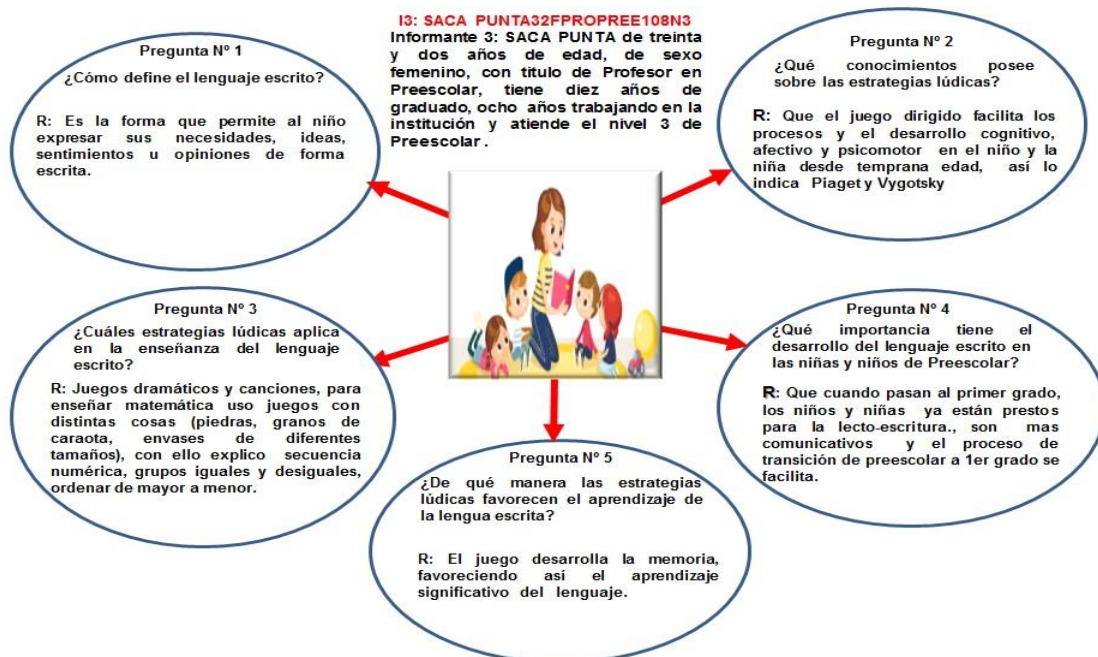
I3: SACA PUNTA32FPROPREE108N3

Informante 3: SACA PUNTA de treinta y dos años de edad, de sexo femenino, con titulo de Profesor en Preescolar, tiene diez años de graduado, ocho años trabajando en la institución y atiende el nivel 3 de Preescolar.

Pregunta Nº 1

¿Cómo define el lenguaje escrito?

R: Es la forma que permite al niño expresar sus necesidades, ideas, sentimientos u opiniones de forma escrita.

Pregunta Nº 2

¿Qué conocimientos posee sobre las estrategias lúdicas?

R: Que el juego dirigido facilita los procesos y el desarrollo cognitivo, afectivo y psicomotor en el niño y la niña desde temprana edad, así lo indica Piaget y Vygotsky

Pregunta Nº 3

¿Cuáles estrategias lúdicas aplica en la enseñanza del lenguaje escrito?

R: Juegos dramáticos y canciones, para enseñar matemática uso juegos con distintas cosas (piedras, granos de caraota, envases de diferentes tamaños), con ello explico secuencia numérica, grupos iguales y desiguales, ordenar de mayor a menor.

Pregunta Nº 4

¿Qué importancia tiene el desarrollo del lenguaje escrito en las niñas y niños de Preescolar?

R: Que cuando pasan al primer grado, los niños y niñas ya están prestos para la lecto-escritura., son mas comunicativos y el proceso de transición de preescolar a 1er grado se facilita.

Pregunta Nº 5

¿De qué manera las estrategias lúdicas favorecen el aprendizaje de la lengua escrita?

R: El juego desarrolla la memoria, favoreciendo así el aprendizaje significativo del lenguaje.